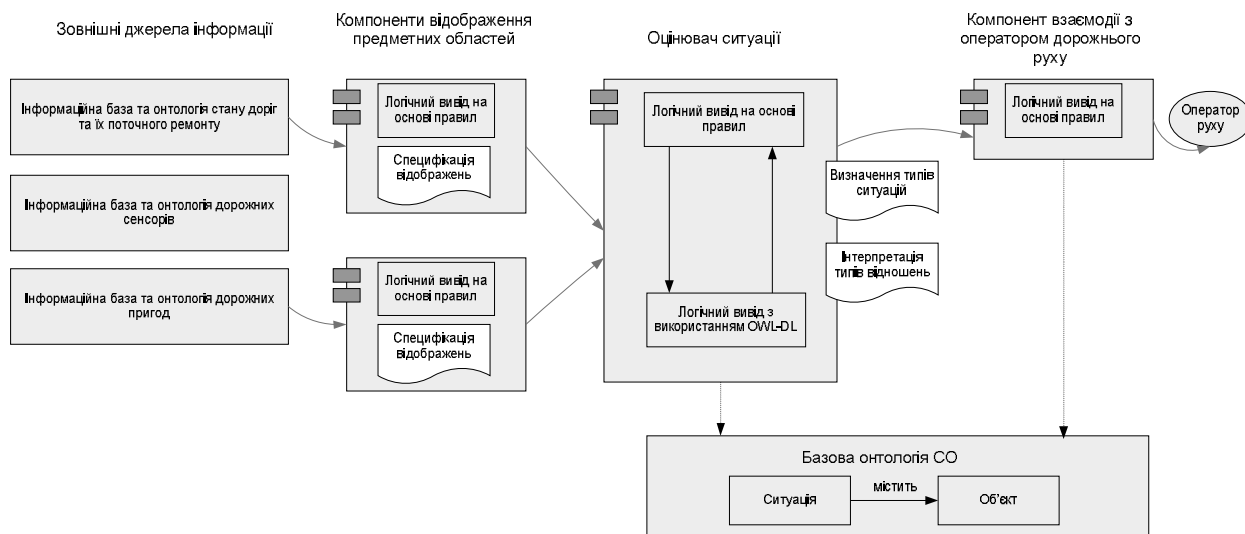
Зовнішні джерела інформації

Компоненти відображення предметних областей

Оцінювач ситуації

Компонент взаємодії з оператором дорожнього руху

Інформаційна база та онтологія стану доріг та їх поточного ремонту

Інформаційна база та онтологія дорожніх сенсорів

Інформаційна база та онтологія дорожніх пригод

Логічний вивід на основі правил

Специфікація відображень

Логічний вивід на основі правил

Специфікація відображень

Логічний вивід на основі правил

Логічний вивід з використанням OWL-DL

Визначення типів ситуацій

Інтерпретація типів відношень

Логічний вивід на основі правил

Оператор руху

Базова онтологія СО

Ситуація

містить

Об'єкт